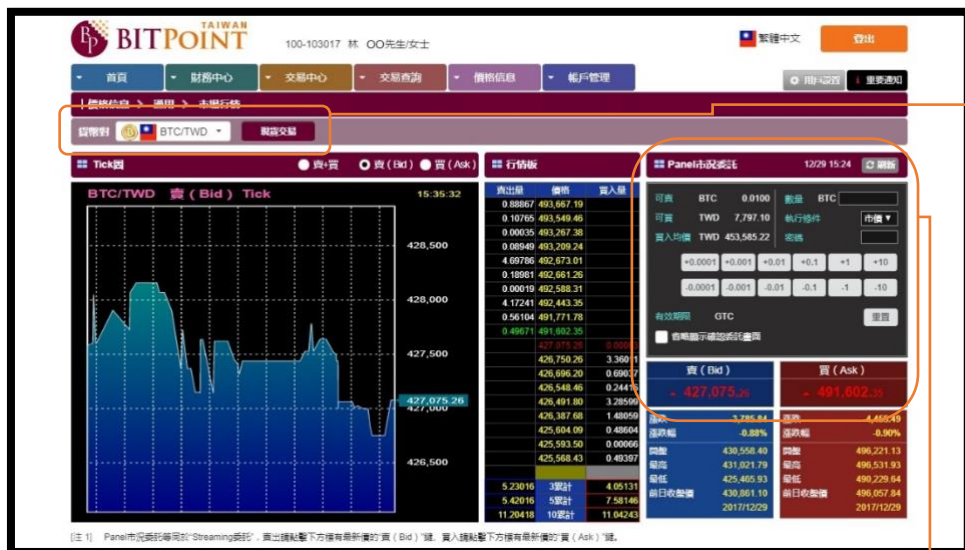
BITPOINT TAIWAN

100-103017 林 OO先生/女士

繁體中文

登出

首頁 財務中心 交易中心 交易查詢 價格信息 帳戶管理

用戶設置 重要通知

價格信息 > 週里 > 走勢行情

貨幣對 BTC/TWD 現貨交易

Tick圖

賣+買 賣 ( Bid ) 買 ( Ask )

BTC/TWD 賣 ( Bid ) Tick 15:35:32

428,500
428,000
427,500
427,075.26
427,000
426,500

行情板

| 賣出量 | 價格 | 買入量 |
|---|---|---|
| 0.88867 | 493,667.19 | |
| 0.10765 | 493,549.46 | |
| 0.00035 | 493,267.38 | |
| 0.08949 | 493,209.24 | |
| 4.69786 | 492,673.01 | |
| 0.18981 | 492,661.26 | |
| 0.00019 | 492,588.31 | |
| 4.17241 | 492,443.35 | |
| 0.56104 | 491,771.78 | |
| 0.49671 | 491,602.35 | |
| | 427,075.26 | 0.00000 |
| | 426,750.26 | 3.36011 |
| | 426,696.20 | 0.69037 |
| | 426,548.46 | 0.24415 |
| | 426,491.80 | 3.28599 |
| | 426,387.68 | 1.48059 |
| | 425,604.09 | 0.48604 |
| | 425,593.50 | 0.00066 |
| | 425,568.43 | 0.49397 |
| 5.23016 | 3累計 | 4.05131 |
| 5.42016 | 5累計 | 7.58146 |
| 11.20418 | 10累計 | 11.04243 |

Panel市況委託 12/29 15:24 刷新

可賣 BTC 0.0100 數量 BTC
可買 TWD 7,797.10 執行條件 市價
買入均價 TWD 453,585.22 密碼

+0.0001 +0.001 +0.01 +0.1 +1 +10
-0.0001 -0.001 -0.01 -0.1 -1 -10

有效期限 GTC 重置

省略顯示確認委託畫面

賣 ( Bid ) 427,075.26
買 ( Ask ) 491,602.35

| 漲跌 | -3,785.84 | 漲跌 | -4,468.49 |
|---|---|---|---|
| 漲跌幅 | -0.88% | 漲跌幅 | -0.90% |
| 開盤 | 430,558.40 | 開盤 | 496,221.13 |
| 最高 | 431,021.79 | 最高 | 496,531.93 |
| 最低 | 425,465.93 | 最低 | 490,229.64 |
| 前日收盤價 | 430,861.10 | 前日收盤價 | 496,057.84 |
| | 2017/12/29 | | 2017/12/29 |

[注 1] Panel市況委託等同於"Streaming委託"，賣出請點擊下方情有最新價的"賣 ( Bid ) "鍵，買入請點擊下方情有最新價的"買 ( Ask ) "鍵。